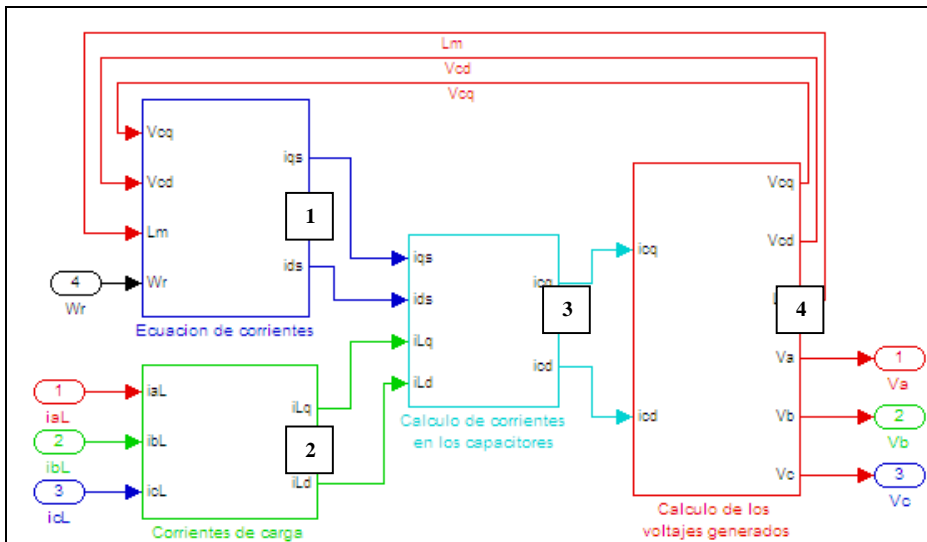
Lm
Vcd
Vcq

Vcq
Vcd
Lm
4
Wr
Wr
iqs
ids
1
Ecuacion de corrientes

1
iaL
2
ibL
3
icL
iaL
ibL
icL
iLq
iLd
2
Corrientes de carga

iqs
ids
iLq
iLd
icq
icd
3
Calculo de corrientes en los capacitores

icq
icd
Vcq
Vcd
4
Va
Vb
Vc
Calculo de los voltajes generados

1
Va
2
Vb
3
Vc